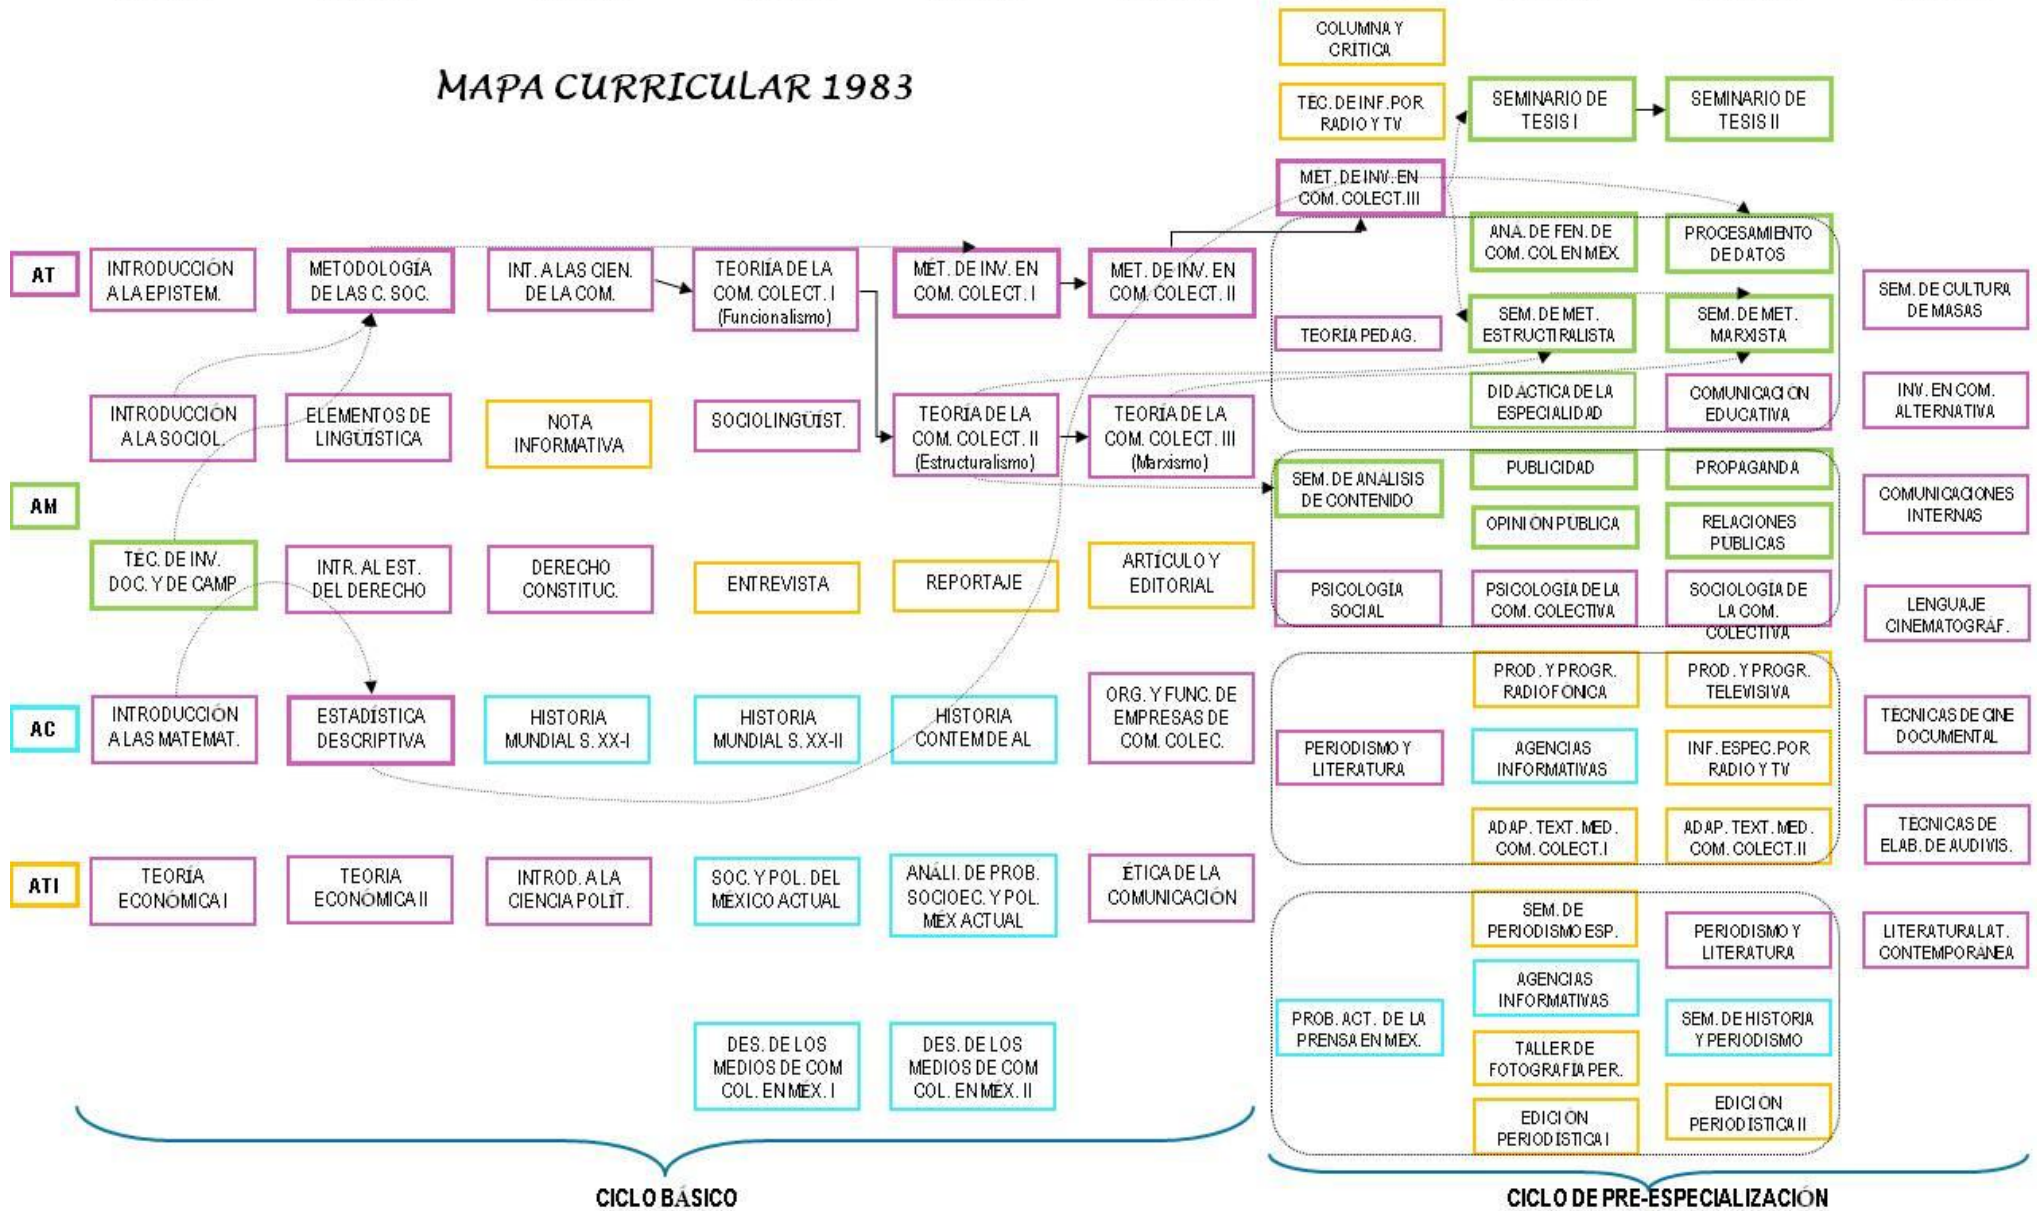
MAPA CURRICULAR 1983

COLUMNA Y CRITICA

TEC. DE INF. POR RADIO Y TV

SEMINARIO DE TESIS I

SEMINARIO DE TESIS II

MET. DE INV. EN COM. COLECT. III

ANA. DE FEN. DE COM. COL EN MEX.

PROCESAMIENTO DE DATOS

AT

INTRODUCCIÓN A LA EPISTEM.

METODOLOGÍA DE LAS C. SOC.

INT. A LAS CIEN. DE LA COM.

TEORÍA DE LA COM. COLECT. I (Funcionalismo)

MET. DE INV. EN COM. COLECT. I

MET. DE INV. EN COM. COLECT. II

TEORIA PEDAG.

SEM. DE MET. ESTRUCTRALISTA

SEM. DE MET. MARXISTA

SEM. DE CULTURA DE MASAS

INTRODUCCIÓN A LA SOCIOL.

ELEMENTOS DE LINGÜÍSTICA

NOTA INFORMATIVA

SOCIOLINGÜIST.

TEORÍA DE LA COM. COLECT. II (Estructuralismo)

TEORÍA DE LA COM. COLECT. III (Marxismo)

DIDACTICA DE LA ESPECIALIDAD

COMUNICACION EDUCATIVA

INV. EN COM. ALTERNATIVA

AM

SEM. DE ANÁLISIS DE CONTENIDO

PUBLICIDAD

PROPAGANDA

COMUNICACIONES INTERNAS

OPINION PUBLICA

RELACIONES PUBLICAS

TEC. DE INV. DOC. Y DE CAMP.

INTR. AL EST. DEL DERECHO

DERECHO CONSTITUC.

ENTREVISTA

REPORTAJE

ARTÍCULO Y EDITORIAL

PSICOLOGIA SOCIAL

PSICOLOGIA DE LA COM. COLECTIVA

SOCIOLOGIA DE LA COM. COLECTIVA

LENGUAJE CINEMATOGRAF.

PROD. Y PROGR. RADIOFONICA

PROD. Y PROGR. TELEVISIVA

AC

INTRODUCCIÓN A LAS MATEMAT.

ESTADÍSTICA DESCRIPTIVA

HISTORIA MUNDIAL S. XX-I

HISTORIA MUNDIAL S. XX-II

HISTORIA CONTEM DE AL

ORG. Y FUNC. DE EMPRESAS DE COM. COLEC.

PERIODISMO Y LITERATURA

AGENCIAS INFORMATIVAS

INF. ESPEC. POR RADIO Y TV

TECNICAS DE CINE DOCUMENTAL

ADAP. TEXT. MED. COM. COLECT. I

ADAP. TEXT. MED. COM. COLECT. II

TECNICAS DE ELAB. DE AUDIVIS.

ATI

TEORÍA ECONÓMICA I

TEORIA ECONÓMICA II

INTROD. A LA CIENCIA POLÍT.

SOC. Y POL. DEL MÉXICO ACTUAL

ANÁLI. DE PROB. SOCIOEC. Y POL. MEX ACTUAL

ÉTICA DE LA COMUNICACIÓN

SEM. DE PERIODISMO ESP.

PERIODISMO Y LITERATURA

LITERATURA LAT. CONTEMPORÁNEA

AGENCIAS INFORMATIVAS

PROB. ACT. DE LA PRENSA EN MEX.

SEM. DE HISTORIA Y PERIODISMO

TALLER DE FOTOGRAFIA PER.

DES. DE LOS MEDIOS DE COM COL. EN MEX. I

DES. DE LOS MEDIOS DE COM COL. EN MEX. II

EDICION PERIODISTICA II

EDICION PERIODISTICA I

CICLO BÁSICO

CICLO DE PRE-ESPECIALIZACIÓN